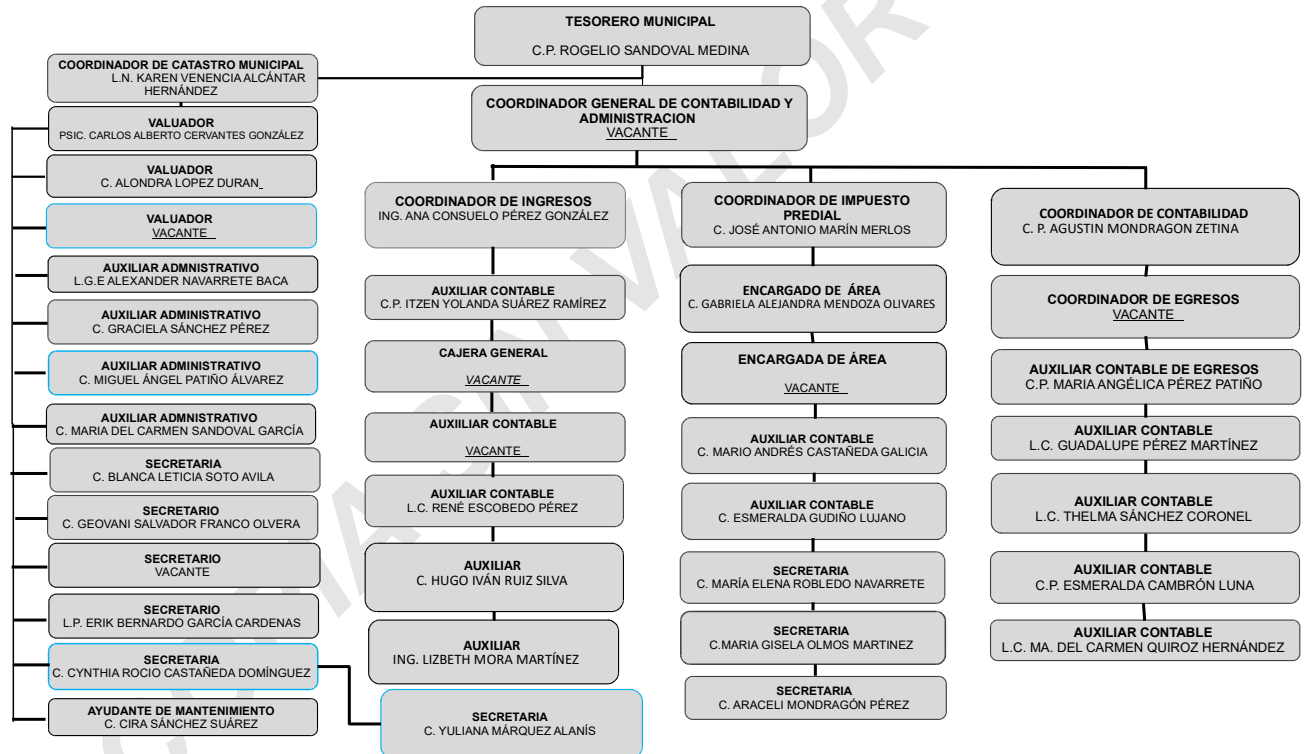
TESORERO MUNICIPAL
C.P. ROGELIO SANDOVAL MEDINA

COORDINADOR DE CATASTRO MUNICIPAL
L.N. KAREN VENENCIA ALCÁNTAR HERNÁNDEZ

COORDINADOR GENERAL DE CONTABILIDAD Y ADMINISTRACION
VACANTE

VALUADOR
PSIC. CARLOS ALBERTO CERVANTES GONZÁLEZ

VALUADOR
C. ALONDRA LOPEZ DURAN

VALUADOR
VACANTE

AUXILIAR ADMNISTRATIVO
L.G.E ALEXANDER NAVARRETE BACA

AUXILIAR ADMINISTRATIVO
C. GRACIELA SÁNCHEZ PÉREZ

AUXILIAR ADMINISTRATIVO
C. MIGUEL ÁNGEL PATIÑO ÁLVAREZ

AUXILIAR ADMNISTRATIVO
C. MARIA DEL CARMEN SANDOVAL GARCÍA

SECRETARIA
C. BLANCA LETICIA SOTO AVILA

SECRETARIO
C. GEOVANI SALVADOR FRANCO OLVERA

SECRETARIO
VACANTE

SECRETARIO
L.P. ERIK BERNARDO GARCÍA CARDENAS

SECRETARIA
C. CYNTHIA ROCIO CASTAÑEDA DOMÍNGUEZ

AYUDANTE DE MANTENIMIENTO
C. CIRA SÁNCHEZ SUÁREZ

COORDINADOR DE INGRESOS
ING. ANA CONSUELO PÉREZ GONZÁLEZ

AUXILIAR CONTABLE
C.P. ITZEN YOLANDA SUÁREZ RAMÍREZ

CAJERA GENERAL
VACANTE

AUXIILIAR CONTABLE
VACANTE

AUXILIAR CONTABLE
L.C. RENÉ ESCOBEDO PÉREZ

AUXILIAR
C. HUGO IVÁN RUIZ SILVA

AUXILIAR
ING. LIZBETH MORA MARTÍNEZ

SECRETARIA
C. YULIANA MÁRQUEZ ALANÍS

COORDINADOR DE IMPUESTO PREDIAL
C. JOSÉ ANTONIO MARÍN MERLOS

ENCARGADO DE ÁREA
C. GABRIELA ALEJANDRA MENDOZA OLIVARES

ENCARGADA DE ÁREA
VACANTE

AUXILIAR CONTABLE
C. MARIO ANDRÉS CASTAÑEDA GALICIA

AUXILIAR CONTABLE
C. ESMERALDA GUDIÑO LUJANO

SECRETARIA
C. MARÍA ELENA ROBLEDO NAVARRETE

SECRETARIA
C.MARIA GISELA OLMOS MARTINEZ

SECRETARIA
C. ARACELI MONDRAGÓN PÉREZ

COORDINADOR DE CONTABILIDAD
C. P. AGUSTIN MONDRAGON ZETINA

COORDINADOR DE EGRESOS
VACANTE

AUXILIAR CONTABLE DE EGRESOS
C.P. MARIA ANGÉLICA PÉREZ PATIÑO

AUXILIAR CONTABLE
L.C. GUADALUPE PÉREZ MARTÍNEZ

AUXILIAR CONTABLE
L.C. THELMA SÁNCHEZ CORONEL

AUXILIAR CONTABLE
C.P. ESMERALDA CAMBRÓN LUNA

AUXILIAR CONTABLE
L.C. MA. DEL CARMEN QUIROZ HERNÁNDEZ

COPIA SIN VALOR